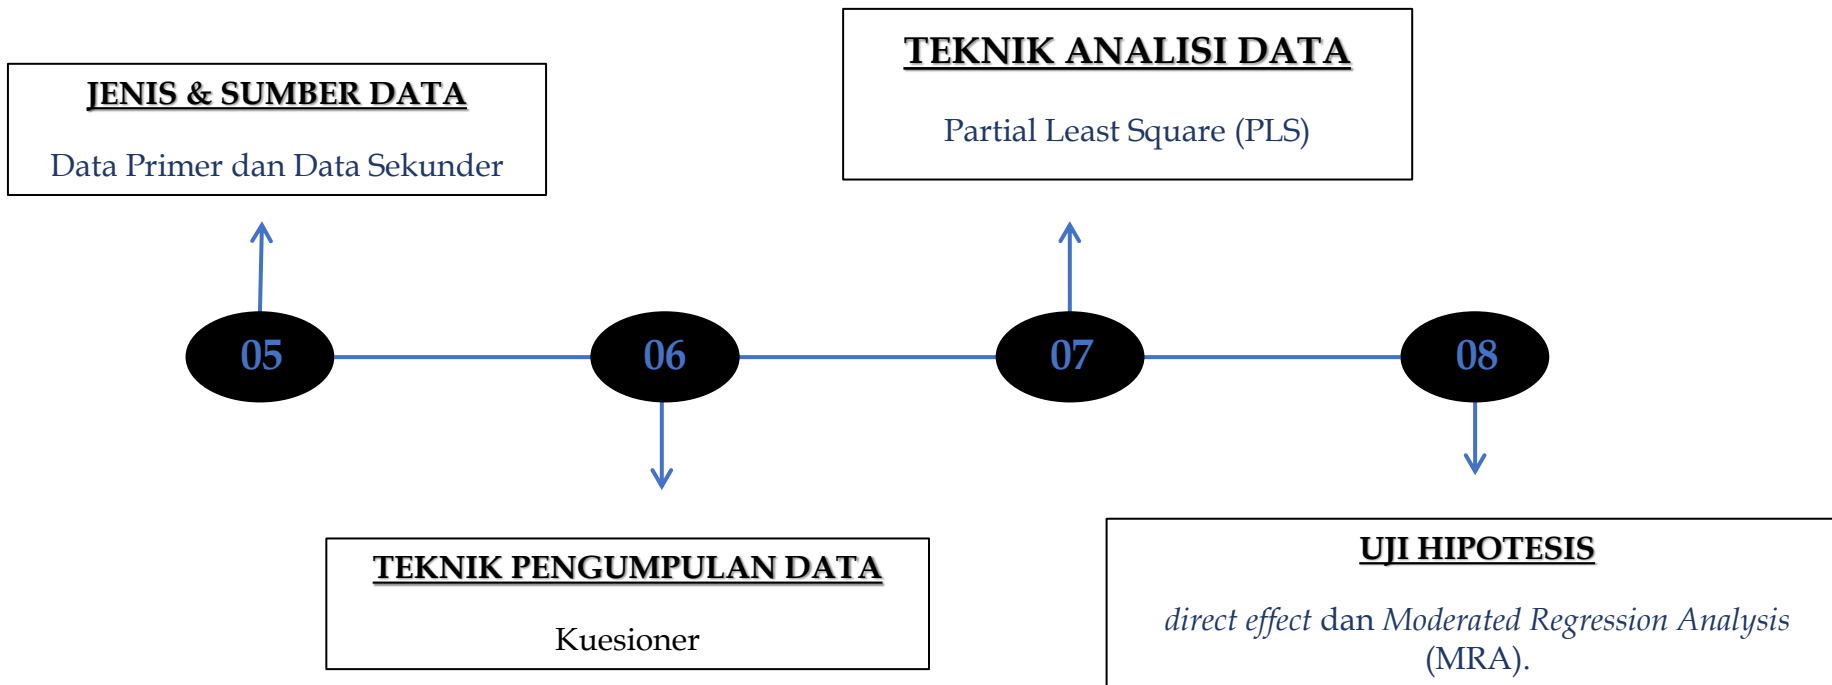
TEKNIK ANALISI DATA

Partial Least Square (PLS)

JENIS & SUMBER DATA

Data Primer dan Data Sekunder

05

06

07

08

TEKNIK PENGUMPULAN DATA

Kuesioner

UJI HIPOTESIS

direct effect dan Moderated Regression Analysis (MRA).